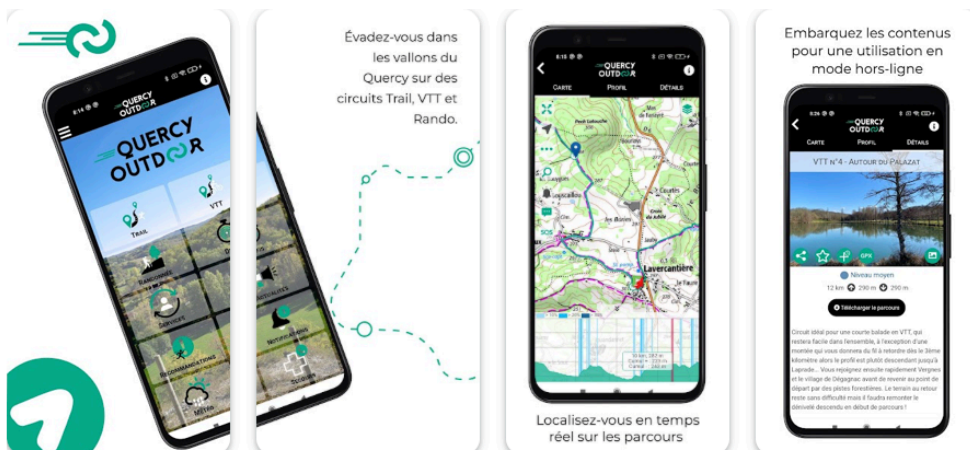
QUERCY OUTDOOR

QUERCY OUTDOOR

Trail

VTT

Randonnée

Services

Recommandations

Météo

Secours

Évadez-vous dans les vallons du Quercy sur des circuits Trail, VTT et Rando.

QUERCY OUTDOOR

Carte

Profil

Détails

Lavercantière

Localisez-vous en temps réel sur les parcours

Embarquez les contenus pour une utilisation en mode hors-ligne

QUERCY OUTDOOR

Carte

Profil

Détails

VTT n°4 - Autour du Palazat

GPX

Niveau moyen

12 km 290 m 290 m

Télécharger le parcours

Circuit idéal pour une courte balade en VTT, qui restera facile dans l'ensemble, à l'exception d'une montée qui vous donnera du fil à retordre dès le 3ème kilomètre alors le profil est plutôt descendant jusqu'à Laprade... Vous rejoignez ensuite rapidement Vergnes et le village de Dégagnac avant de revenir au point de départ par des pistes forestières. Le terrain au retour reste sans difficulté mais il faudra remonter le dénivelé descendu en début de parcours !